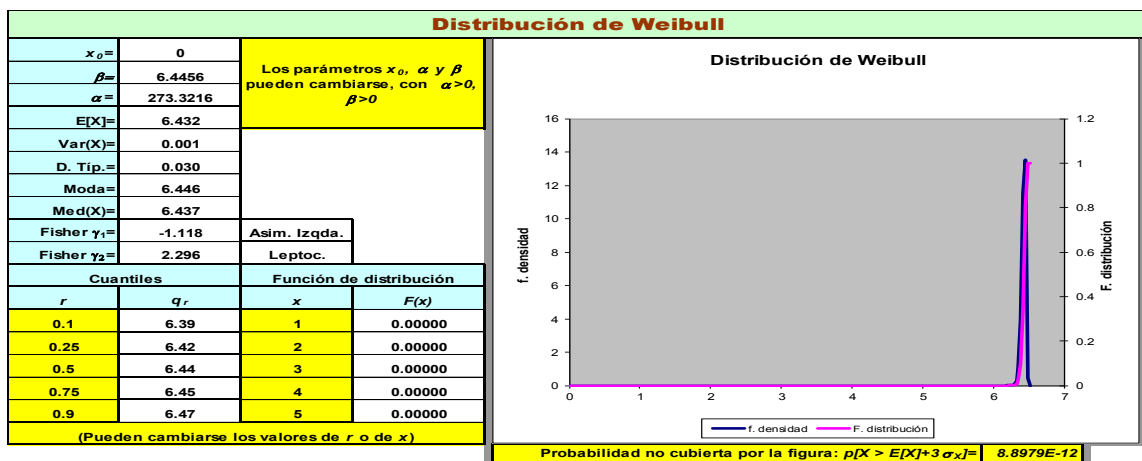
Distribución de Weibull

| | |
|---|---|
| $x_0$= | 0 |
| $\beta$= | 6.4456 |
| $\alpha$= | 273.3216 |
| E[X]= | 6.432 |
| Var(X)= | 0.001 |
| D. Típ.= | 0.030 |
| Moda= | 6.446 |
| Med(X)= | 6.437 |
| Fisher $\gamma_1$= | -1.118 |
| Fisher $\gamma_2$= | 2.296 |

Los parámetros $x_0$, $\alpha$ y $\beta$ pueden cambiarse, con $\alpha>0$, $\beta>0$

Asim. Izqda.

Leptoc.

Cuantiles

| r | $q_r$ |
|---|---|
| 0.1 | 6.39 |
| 0.25 | 6.42 |
| 0.5 | 6.44 |
| 0.75 | 6.45 |
| 0.9 | 6.47 |

Función de distribución

| x | F(x) |
|---|---|
| 1 | 0.00000 |
| 2 | 0.00000 |
| 3 | 0.00000 |
| 4 | 0.00000 |
| 5 | 0.00000 |

(Pueden cambiarse los valores de r o de x)

Distribución de Weibull

f. densidad

F. distribución

16
14
12
10
8
6
4
2
0

1.2
1
0.8
0.6
0.4
0.2
0

0 1 2 3 4 5 6 7

f. densidad
F. distribución

Probabilidad no cubierta por la figura: $p[X > E[X]+3\sigma_X]$= 8.8979E-12